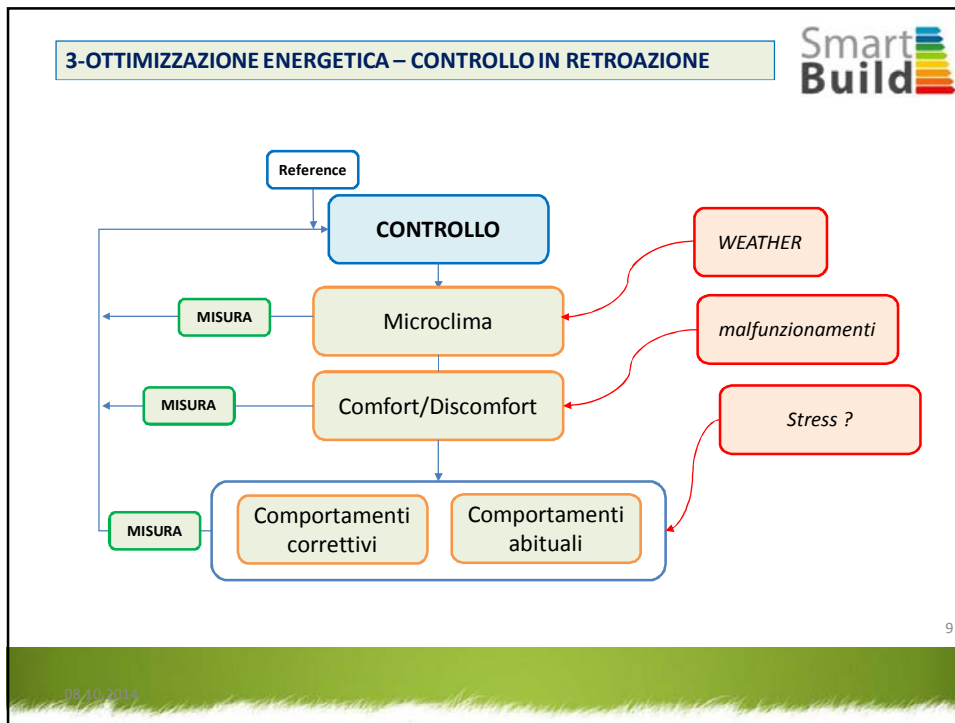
3-OTTIMIZZAZIONE ENERGETICA – CONTROLLO IN RETROAZIONE

Smart Build

Reference

CONTROLLO

WEATHER

MISURA

Microclima

malfunzionamenti

MISURA

Comfort/Discomfort

Stress ?

MISURA

Comportamenti correttivi

Comportamenti abituali

9

08/10/2014